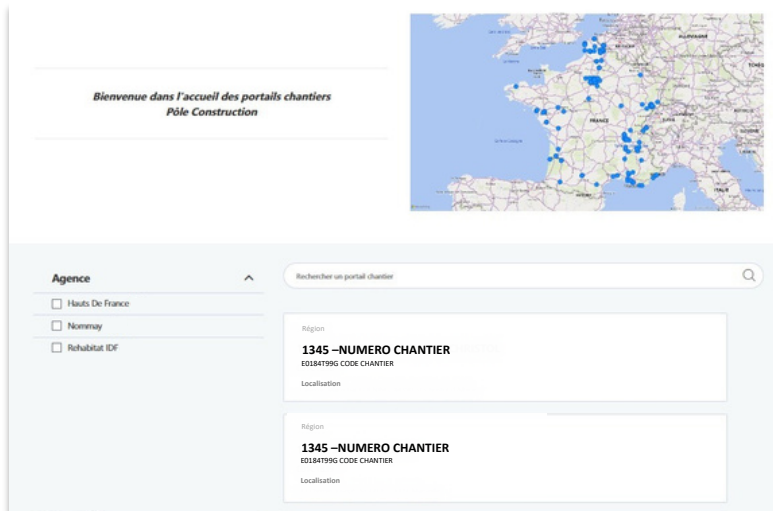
Bienvenue dans l'accueil des portails chantiers
Pôle Construction

ALLEMAGNE
FRANCE
ITALIE

Agence

Hauts De France

Nommay

Rehabitat IDF

Rechercher un portail chantier

Région

1345 –NUMERO CHANTIER

E0184T99G CODE CHANTIER

Localisation

Région

1345 –NUMERO CHANTIER

E0184T99G CODE CHANTIER

Localisation